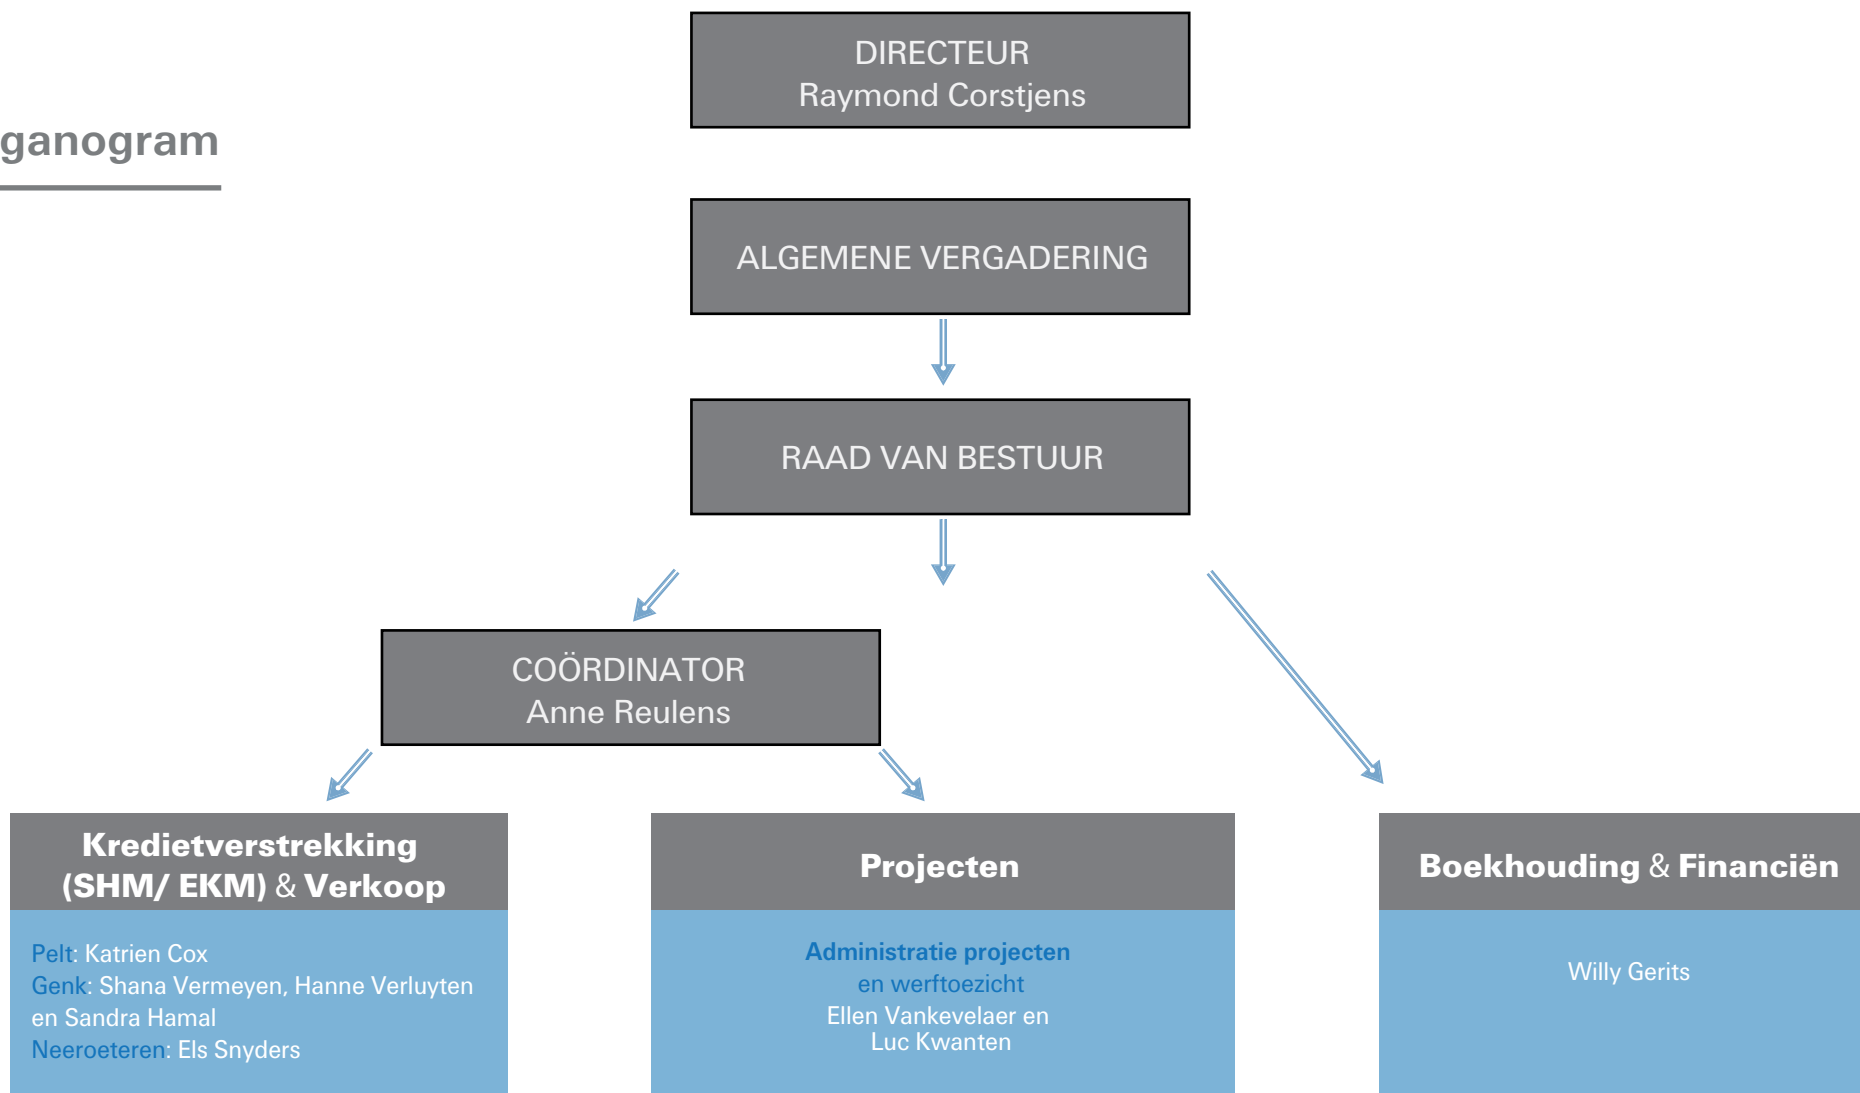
ganogram

DIRECTEUR
Raymond Corstjens

ALGEMENE VERGADERING

RAAD VAN BESTUUR

COÖRDINATOR
Anne Reulens

Kredietverstrekking (SHM/ EKM) & Verkoop

Pelt: Katrien Cox
Genk: Shana Vermeyen, Hanne Verluyten en Sandra Hamal
Neeroeteren: Els Snyders

Projecten

Administratie projecten en werftoezicht
Ellen Vankevelaer en Luc Kwanten

Boekhouding & Financiën

Willy Gerits